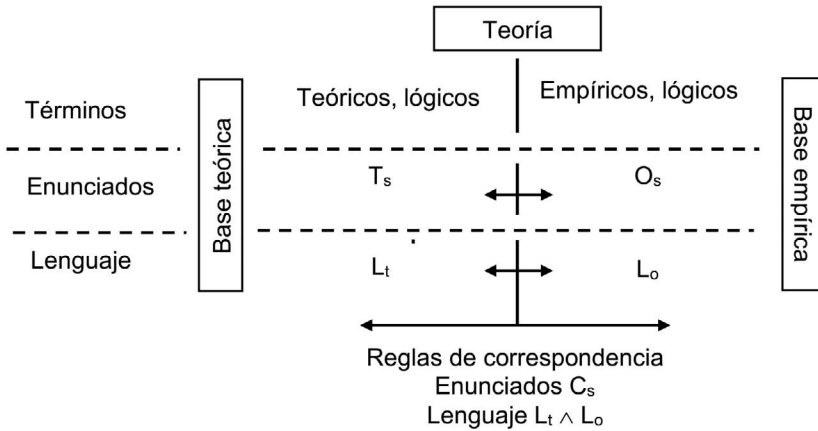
Teoría

Términos

Teóricos, lógicos

Empíricos, lógicos

Base teórica

Base empírica

Enunciados

$T_s$

$O_s$

Lenguaje

$L_t$

$L_o$

Reglas de correspondencia
Enunciados $C_s$
Lenguaje $L_t \wedge L_o$